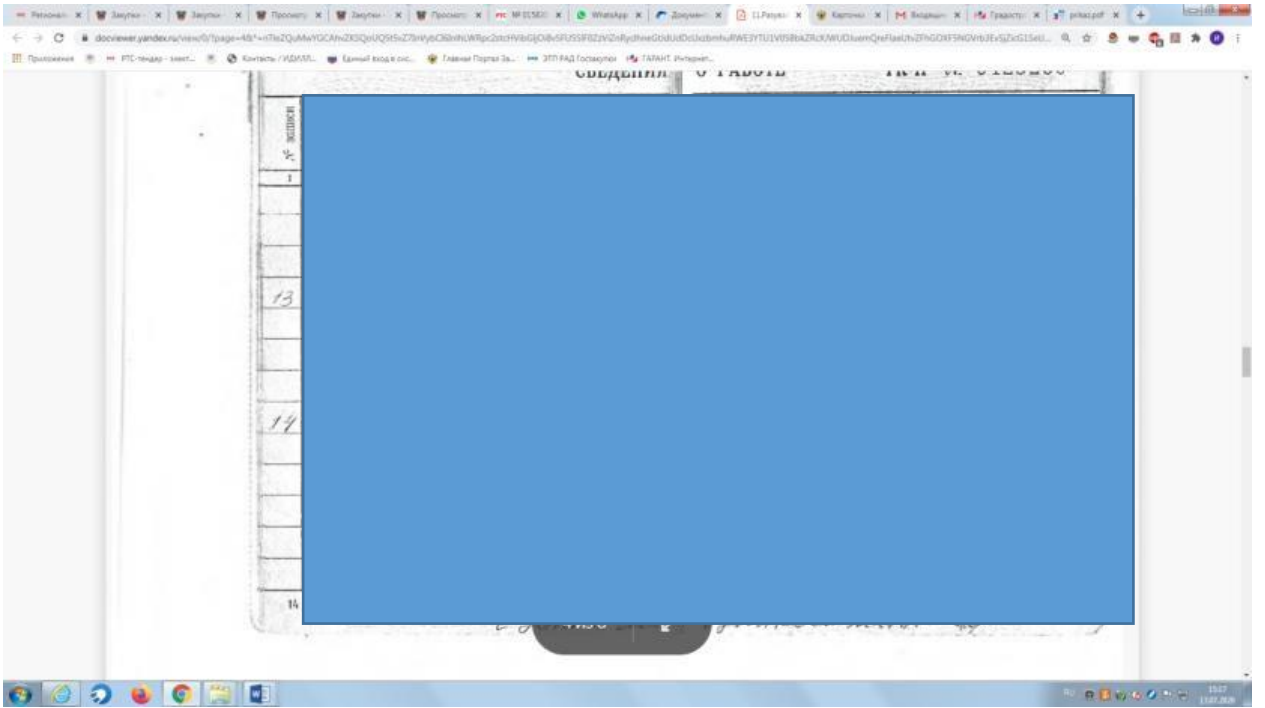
Региональ × | Закупки × | Закупки × | Просмотр × | Закупки × | Просмотр × | РТС № 01583 × | WhatsApp × | Документ × | 11.Резуль × | Карточка × | M Входящие × | Градостр × | prikaz.pdf × | +

docviewer.yandex.ru/view/0/?page=4&*=n7leZQuMwYGCAhvZXSQoUQSt5vZ7bnWybCl6lnNLWRpc2otcHVibGljOi8vSFUSSIF0ZzViZnRycihneGtiaUdDcUszbmhuRWE3YTU1V0S8bkZRcKJWUDJuemQreFlaeUhJZFhGOXF5NGVrbjEvSjZvS1Set... 

Приложения | РТС-тендер - элект... | Контакты | ИДИЛЛ... | Единый вход в сис... | Главная Портал За... | ЭТП РАД Госзакупки | ГАРАНТ. Интернет...

СВЕДЕНИЯ О РАБОТЕ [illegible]

№ записи

1

13

14

14

15:57
17.07.2020